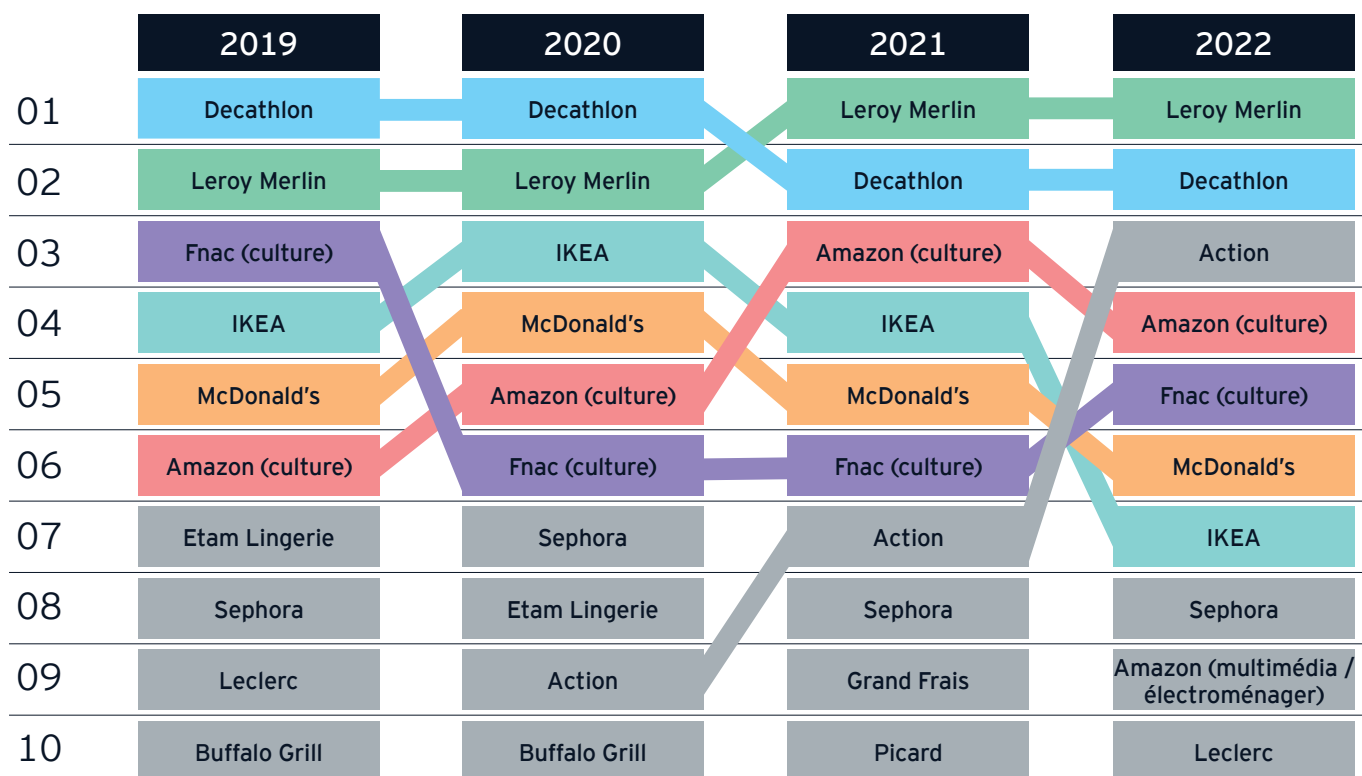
| | 2019 | 2020 | 2021 | 2022 |
|---|---|---|---|---|
| 01 | Decathlon | Decathlon | Leroy Merlin | Leroy Merlin |
| 02 | Leroy Merlin | Leroy Merlin | Decathlon | Decathlon |
| 03 | Fnac (culture) | IKEA | Amazon (culture) | Action |
| 04 | IKEA | McDonald's | IKEA | Amazon (culture) |
| 05 | McDonald's | Amazon (culture) | McDonald's | Fnac (culture) |
| 06 | Amazon (culture) | Fnac (culture) | Fnac (culture) | McDonald's |
| 07 | Etam Lingerie | Sephora | Action | IKEA |
| 08 | Sephora | Etam Lingerie | Sephora | Sephora |
| 09 | Leclerc | Action | Grand Frais | Amazon (multimédia / électroménager) |
| 10 | Buffalo Grill | Buffalo Grill | Picard | Leclerc |